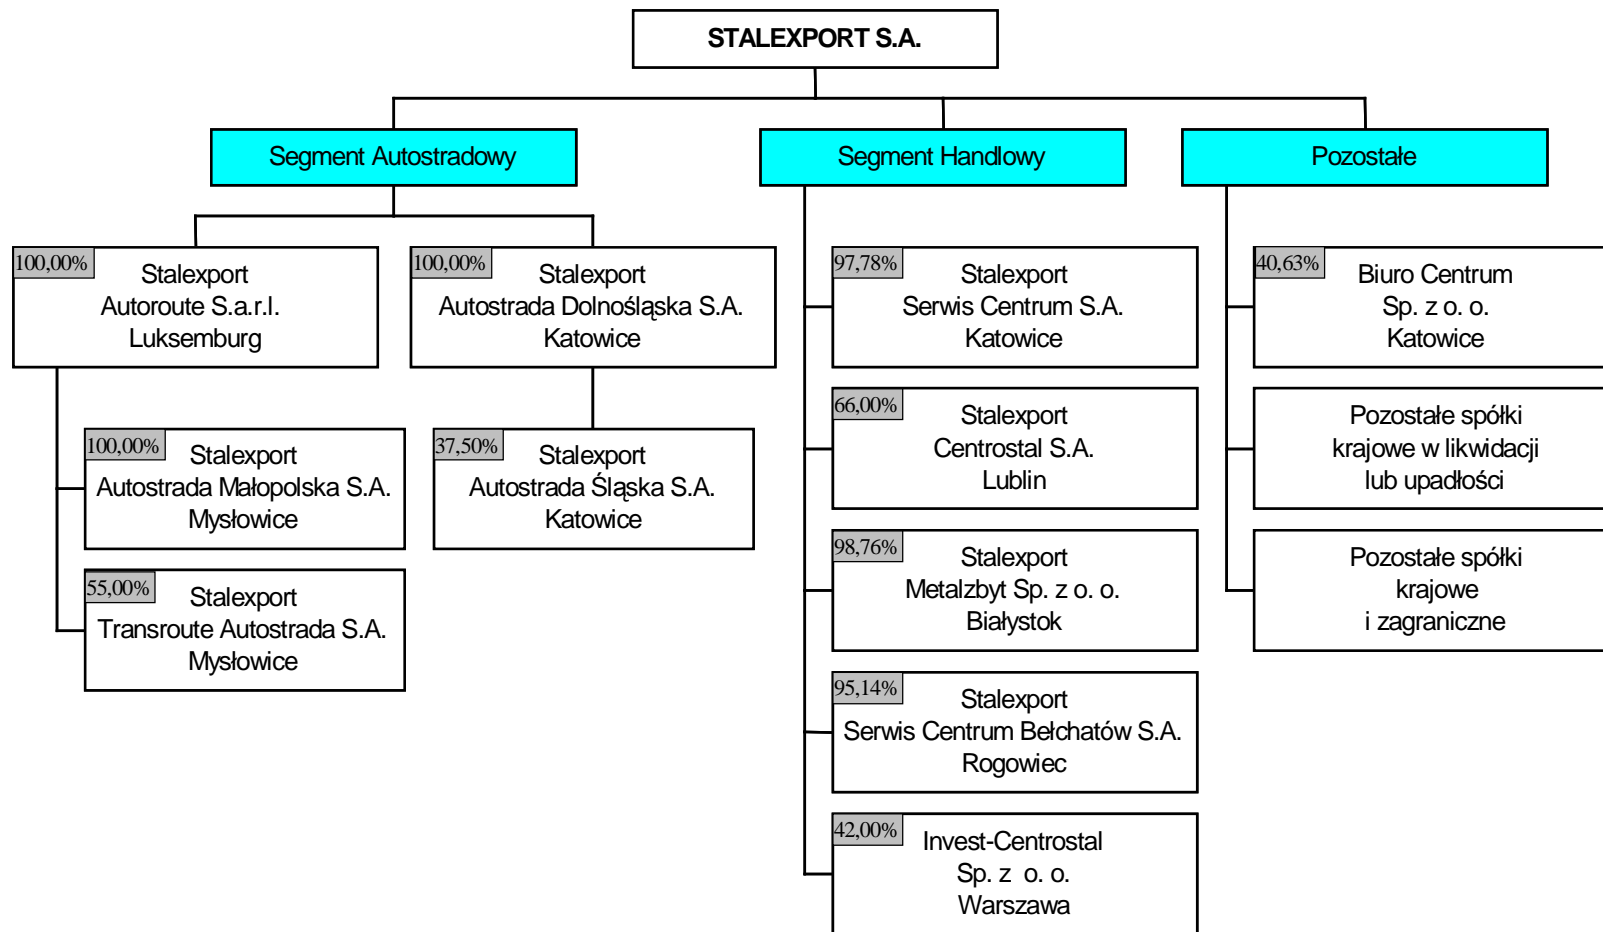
STALEXPORT S.A.

Segment Autostradowy

Segment Handlowy

Pozostałe

100,00%
Stalexport
Autoroute S.a.r.l.
Luksemburg

100,00%
Stalexport
Autostrada Dolnośląska S.A.
Katowice

100,00%
Stalexport
Autostrada Małopolska S.A.
Mysłowice

55,00%
Stalexport
Transroute Autostrada S.A.
Mysłowice

37,50%
Stalexport
Autostrada Śląska S.A.
Katowice

97,78%
Stalexport
Serwis Centrum S.A.
Katowice

66,00%
Stalexport
Centrostal S.A.
Lublin

98,76%
Stalexport
Metalzbyt Sp. z o. o.
Białystok

95,14%
Stalexport
Serwis Centrum Bełchatów S.A.
Rogowiec

42,00%
Invest-Centrostal
Sp. z o. o.
Warszawa

40,63%
Biuro Centrum
Sp. z o. o.
Katowice

Pozostałe spółki
krajowe w likwidacji
lub upadłości

Pozostałe spółki
krajowe
i zagraniczne